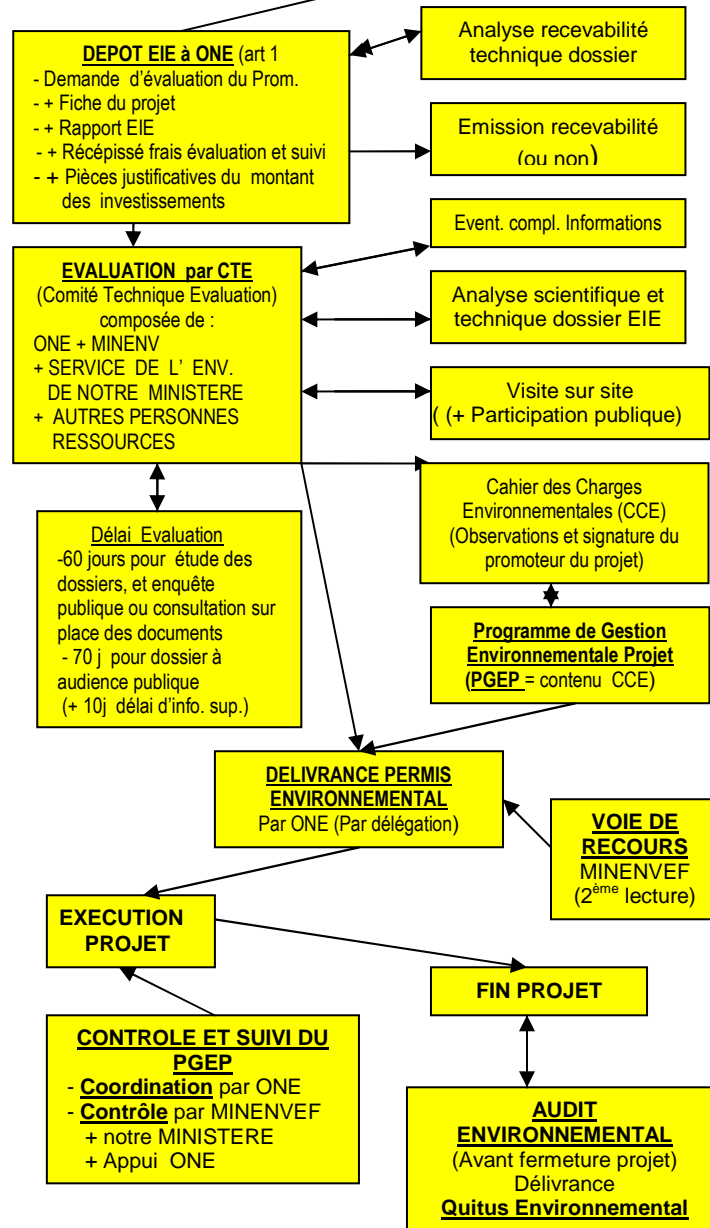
DEPOT EIE à ONE (art 1
- Demande d'évaluation du Prom.
- + Fiche du projet
- + Rapport EIE
- + Récépissé frais évaluation et suivi
- + Pièces justificatives du montant des investissements

Analyse recevabilité technique dossier

Emission recevabilité (ou non)

Event. compl. Informations

EVALUATION par CTE
(Comité Technique Evaluation) composée de :
ONE + MINENV
+ SERVICE DE L' ENV. DE NOTRE MINISTERE
+ AUTRES PERSONNES RESSOURCES

Analyse scientifique et technique dossier EIE

Visite sur site
( (+ Participation publique)

Délai Evaluation
-60 jours pour étude des dossiers, et enquête publique ou consultation sur place des documents
- 70 j pour dossier à audience publique
(+ 10j délai d'info. sup.)

Cahier des Charges Environnementales (CCE)
(Observations et signature du promoteur du projet)

Programme de Gestion Environnementale Projet
(PGEP = contenu CCE)

DELIVRANCE PERMIS ENVIRONNEMENTAL
Par ONE (Par délégation)

VOIE DE RECOURS
MINENVEF
(2$^{ème}$ lecture)

EXECUTION PROJET

FIN PROJET

CONTROLE ET SUIVI DU PGEP
- Coordination par ONE
- Contrôle par MINENVEF
+ notre MINISTERE
+ Appui ONE

AUDIT ENVIRONNEMENTAL
(Avant fermeture projet)
Délivrance
Quitus Environnemental